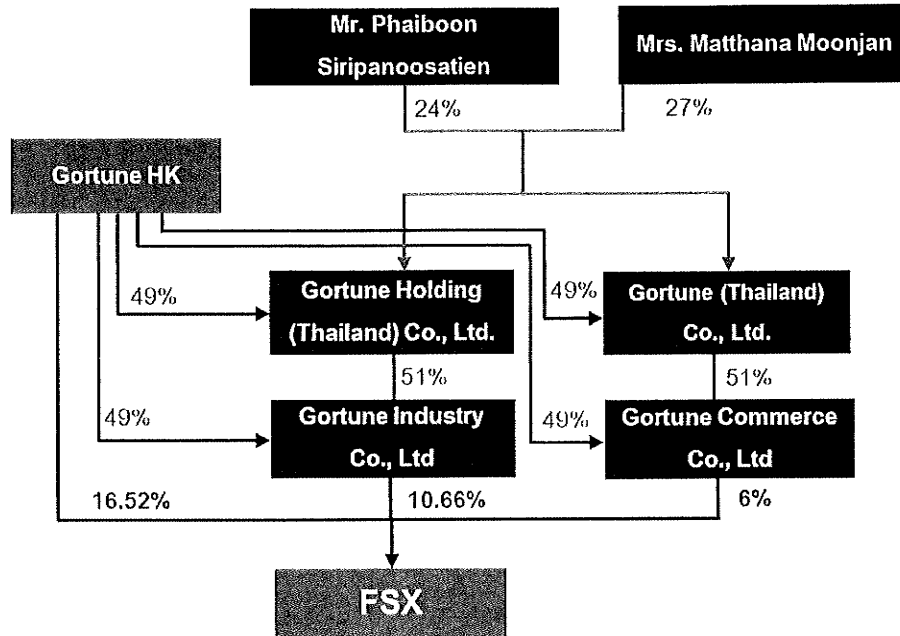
Mr. Phaiboon Siripanoosatien

Mrs. Matthana Moonjan

24%

27%

Gortune HK

49%

Gortune Holding (Thailand) Co., Ltd.

49%

Gortune (Thailand) Co., Ltd.

51%

51%

49%

Gortune Industry Co., Ltd

49%

Gortune Commerce Co., Ltd

16.52%

10.66%

6%

FSX